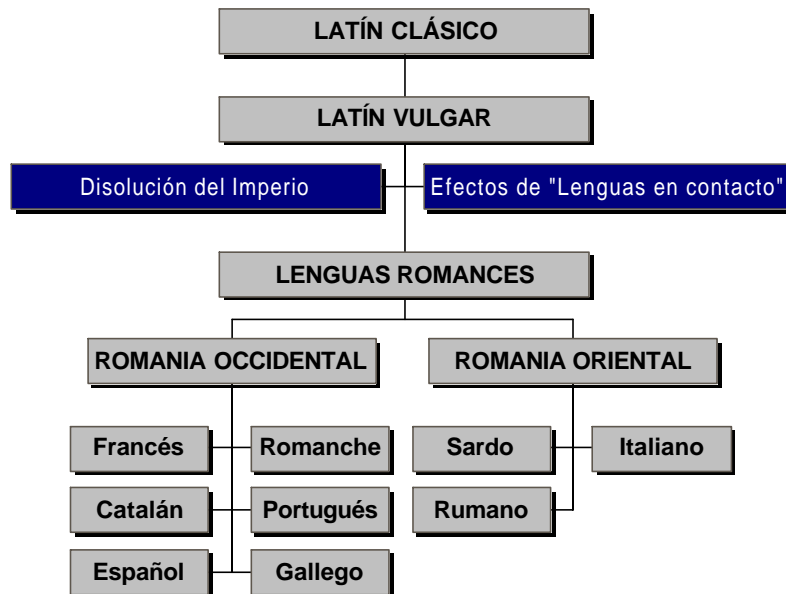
LATÍN CLÁSICO

LATÍN VULGAR

Disolución del Imperio

Efectos de "Lenguas en contacto"

LENGUAS ROMANCES

ROMANIA OCCIDENTAL

ROMANIA ORIENTAL

Francés

Romanche

Catalán

Portugués

Español

Gallego

Sardo

Italiano

Rumano